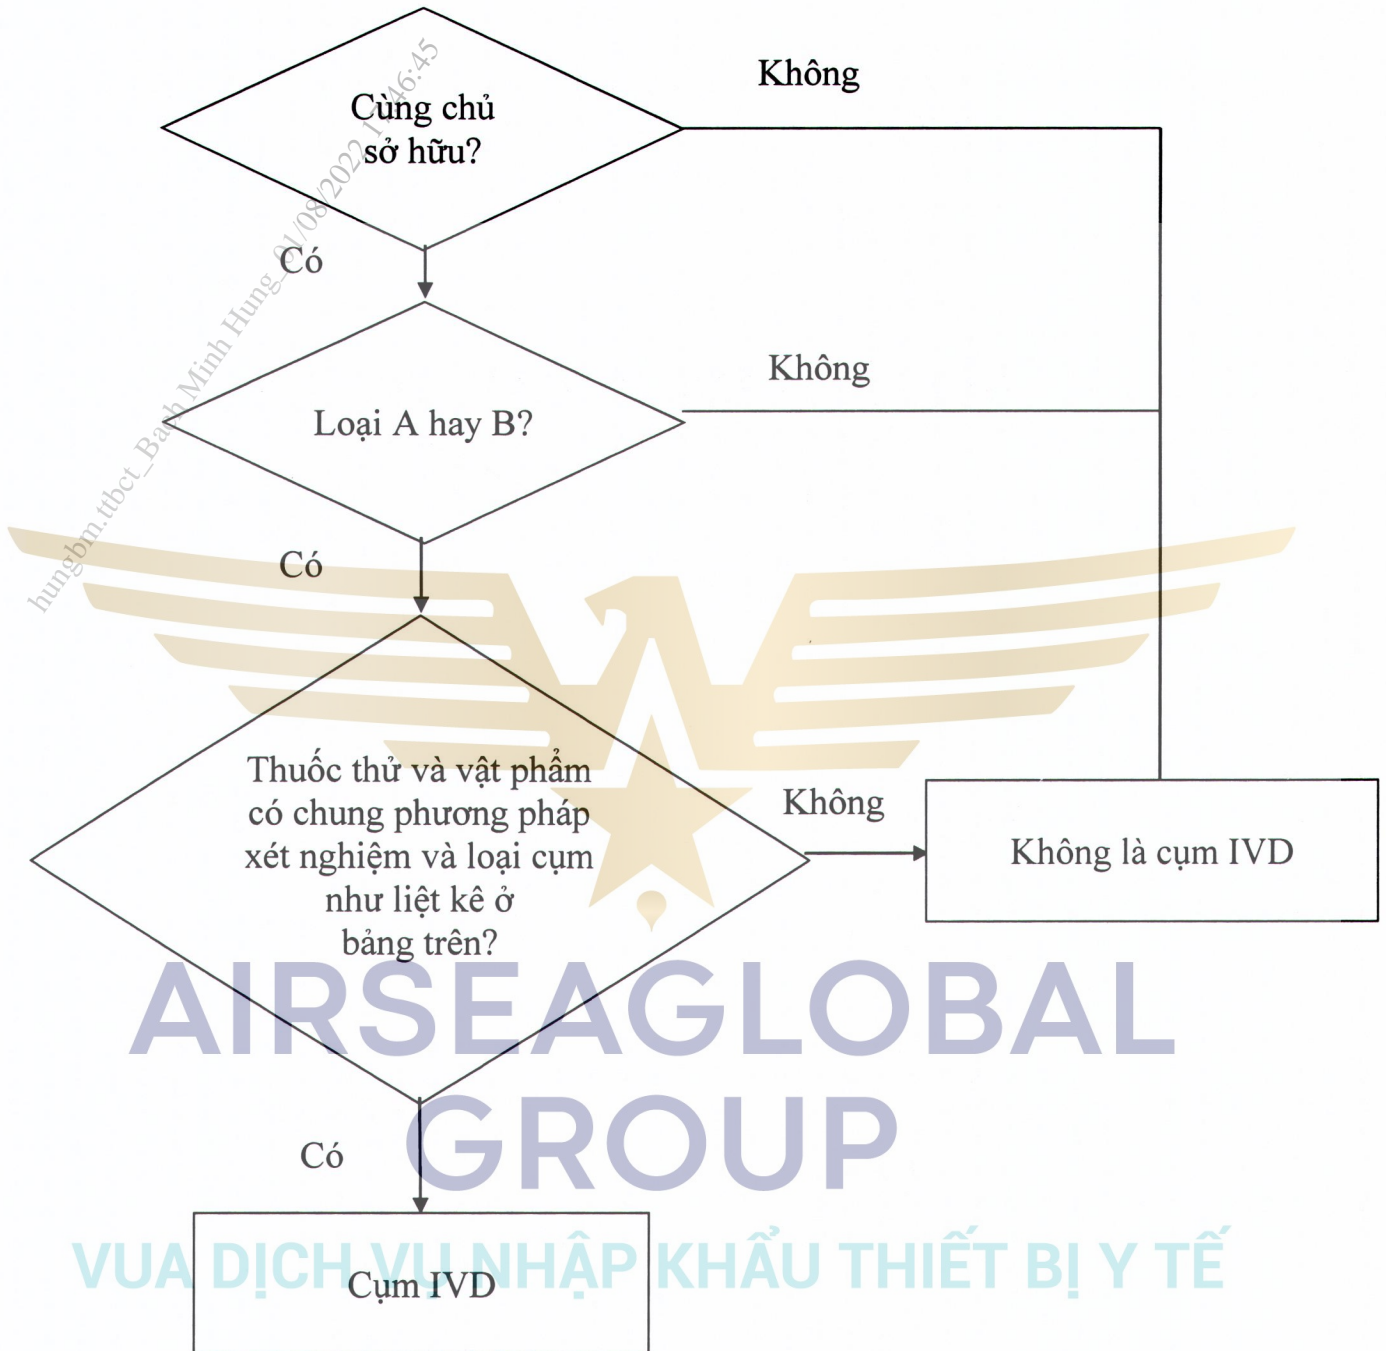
Cùng chủ sở hữu?

Không

Có

Loại A hay B?

Không

Có

Thuốc thử và vật phẩm có chung phương pháp xét nghiệm và loại cụm như liệt kê ở bảng trên?

Không

Không là cụm IVD

Có

Cụm IVD

hungbm.tbct_Bach Minh Hung_01/08/2022 1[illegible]:46:45

AIRSEAGLOBAL GROUP

VUA DỊCH VỤ NHẬP KHẨU THIẾT BỊ Y TẾ